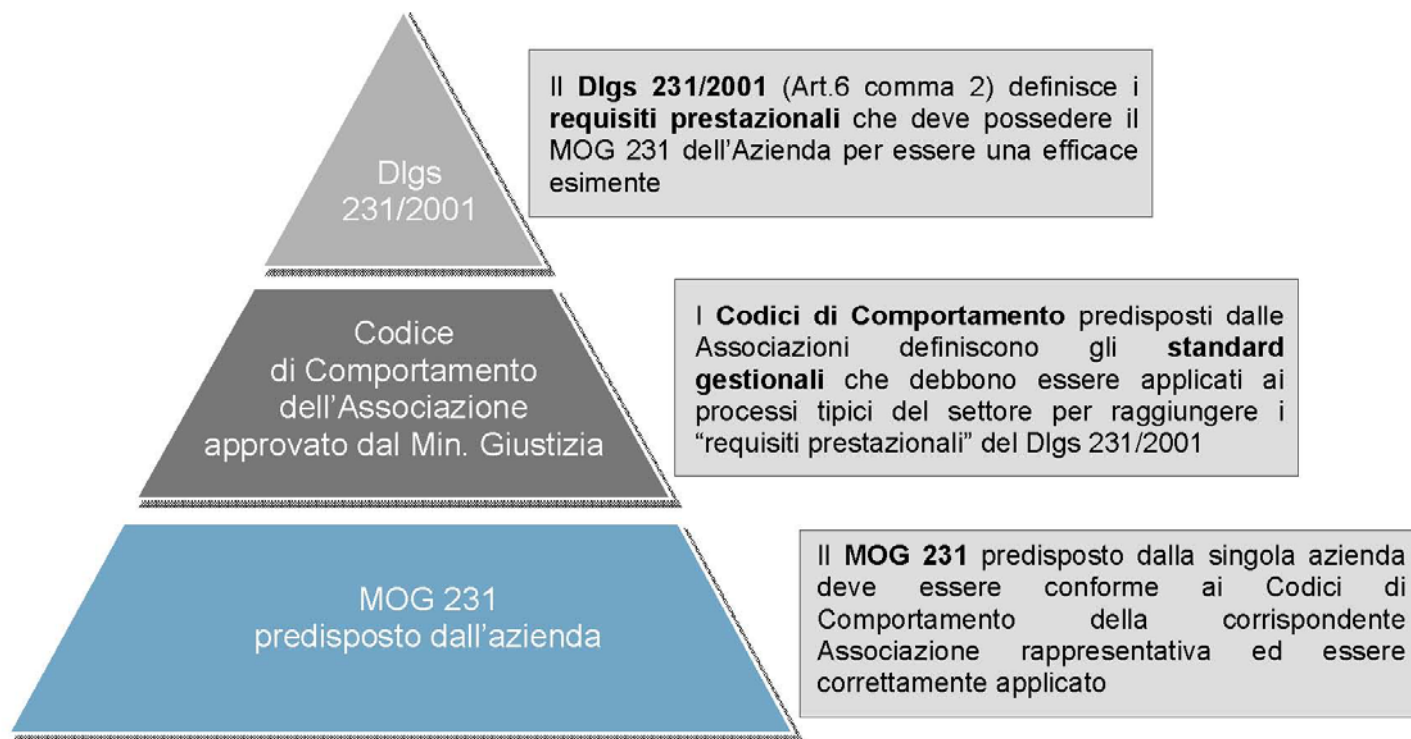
Dlgs 231/2001

Il Dlgs 231/2001 (Art.6 comma 2) definisce i requisiti prestazionali che deve possedere il MOG 231 dell'Azienda per essere una efficace esimente

Codice di Comportamento dell'Associazione approvato dal Min. Giustizia

I Codici di Comportamento predisposti dalle Associazioni definiscono gli standard gestionali che debbono essere applicati ai processi tipici del settore per raggiungere i "requisiti prestazionali" del Dlgs 231/2001

MOG 231 predisposto dall'azienda

Il MOG 231 predisposto dalla singola azienda deve essere conforme ai Codici di Comportamento della corrispondente Associazione rappresentativa ed essere correttamente applicato